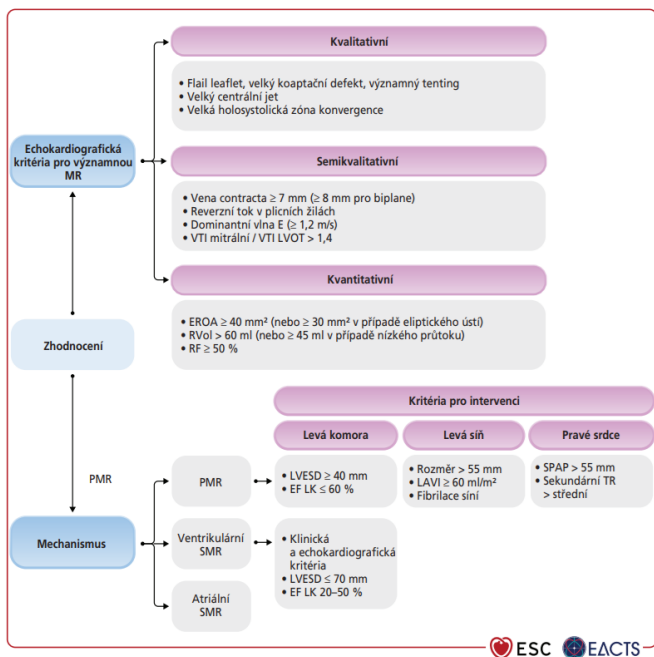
Echokardiografická kritéria pro významnou MR

Kvalitativní

• Flail leaflet, velký koaptační defekt, významný tenting
• Velký centrální jet
• Velká holosystolická zóna konvergence

Semikvalitativní

• Vena contracta ≥ 7 mm (≥ 8 mm pro biplane)
• Reverzní tok v plicních žilách
• Dominantní vlna E (≥ 1,2 m/s)
• VTI mitrální / VTI LVOT > 1,4

Kvantitativní

• EROA ≥ 40 mm² (nebo ≥ 30 mm² v případě eliptického ústí)
• RVol > 60 ml (nebo ≥ 45 ml v případě nízkého průtoku)
• RF ≥ 50 %

Zhodnocení

PMR

Mechanismus

Kritéria pro intervenci

Levá komora

Levá síň

Pravé srdce

PMR

• LVESD ≥ 40 mm
• EF LK ≤ 60 %

• Rozměr > 55 mm
• LAVI ≥ 60 ml/m²
• Fibrilace síní

• SPAP > 55 mm
• Sekundární TR > střední

Ventrikulární SMR

• Klinická a echokardiografická kritéria
• LVESD ≤ 70 mm
• EF LK 20–50 %

Atriální SMR

ESC EACTS